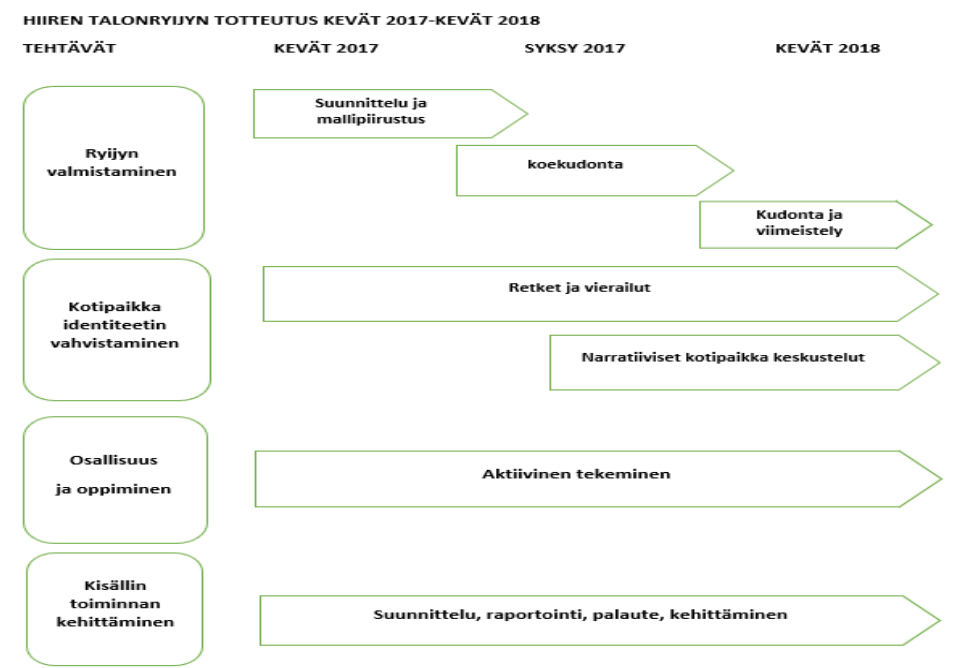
HIIREN TALONRYIJYN TOTTEUTUS KEVÄT 2017-KEVÄT 2018

TEHTÄVÄT

KEVÄT 2017

SYKSY 2017

KEVÄT 2018

Ryijyn valmistaminen

Suunnittelu ja mallipiirustus

koekudonta

Kudonta ja viimeistely

Kotipaikka identiteetin vahvistaminen

Retket ja vierailut

Narratiiviset kotipaikka keskustelut

Osallisuus ja oppiminen

Aktiivinen tekeminen

Kisällin toiminnan kehittäminen

Suunnittelu, raportointi, palaute, kehittäminen